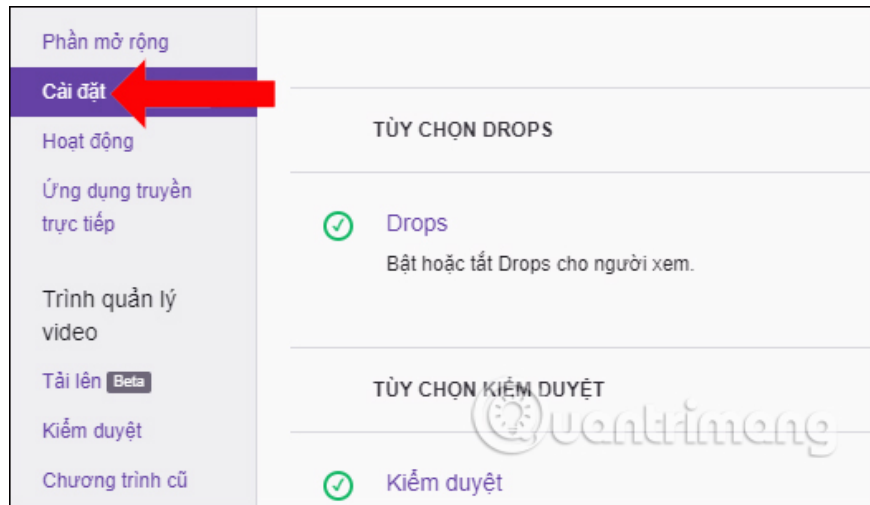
Phần mở rộng

Cài đặt

Hoạt động

Ứng dụng truyền trực tiếp

Trình quản lý video

Tải lên Beta

Kiểm duyệt

Chương trình cũ

TÙY CHỌN DROPS

Drops

Bật hoặc tắt Drops cho người xem.

TÙY CHỌN KIỂM DUYỆT

Kiểm duyệt

Quantrimang